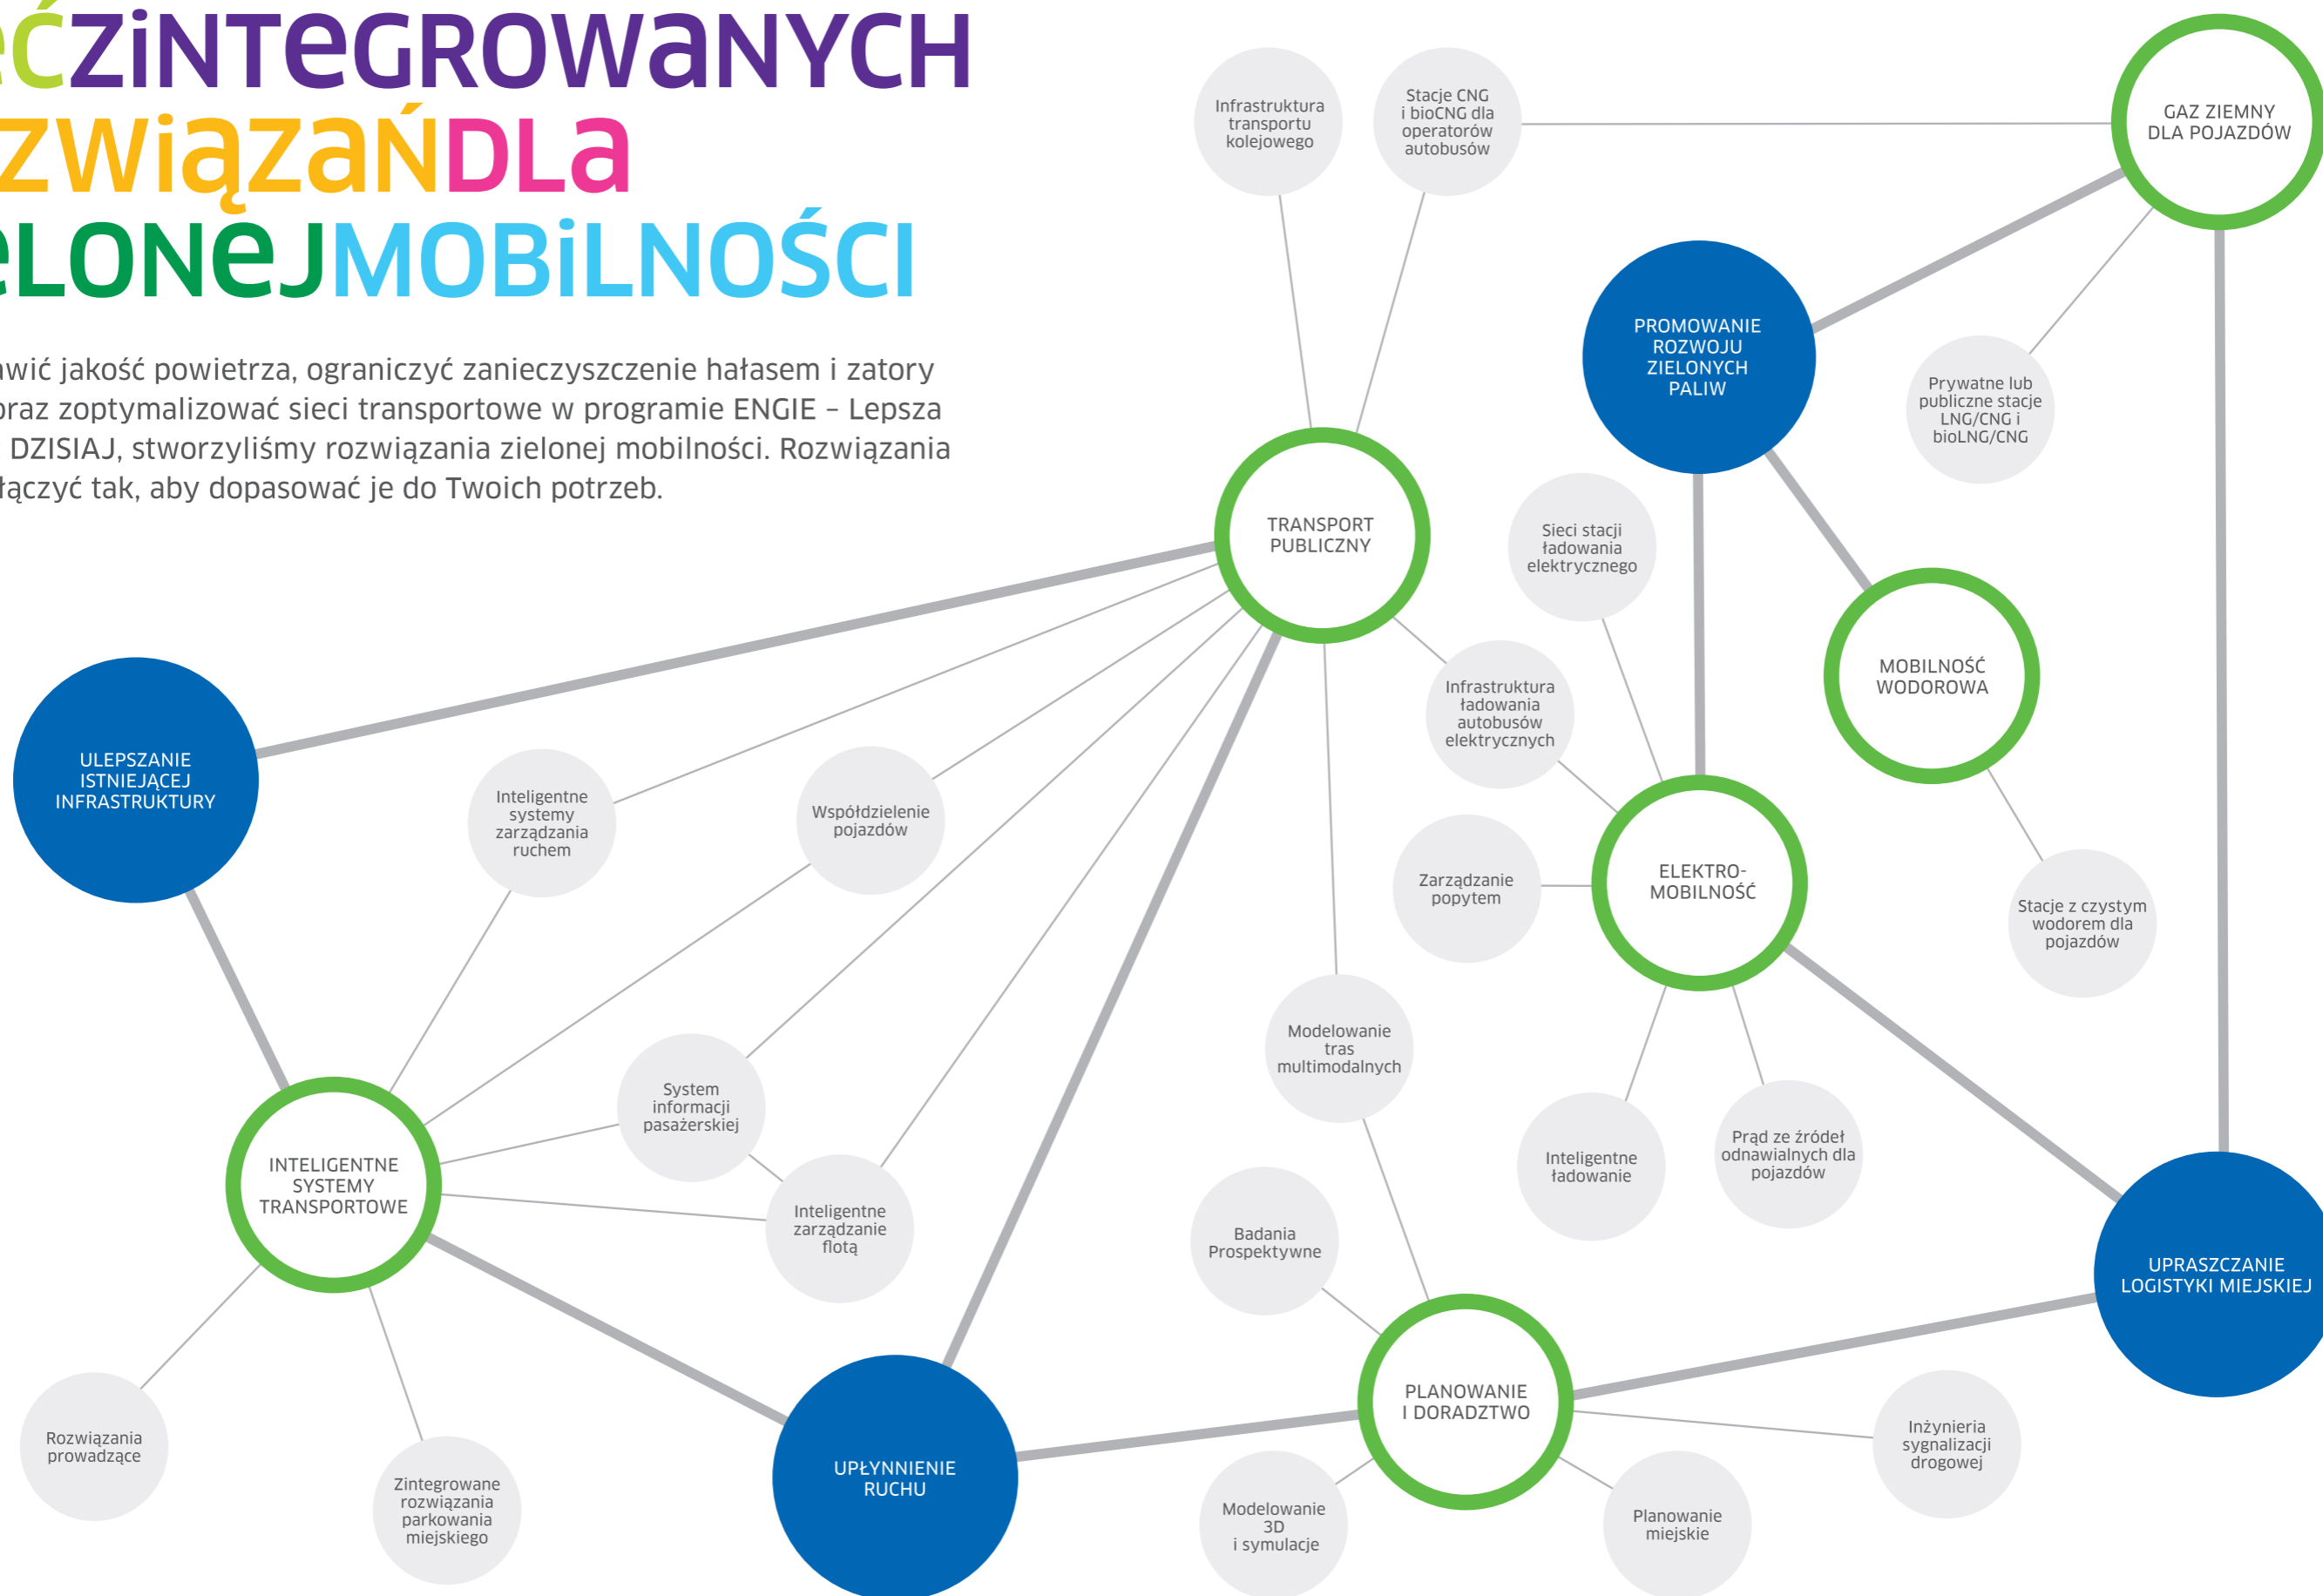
ĆZINTEGROWANYCH
ZWIĄZAŃDLA
LONEJMOBILNOŚCI

awić jakość powietrza, ograniczyć zanieczyszczenie hałasem i zatory oraz zoptymalizować sieci transportowe w programie ENGIE – Lepsza DZISIAJ, stworzyliśmy rozwiązania zielonej mobilności. Rozwiązania łączyć tak, aby dopasować je do Twoich potrzeb.

Infrastruktura transportu kolejowego

Stacje CNG i bioCNG dla operatorów autobusów

GAZ ZIEMNY DLA POJAZDÓW

PROMOWANIE ROZWOJU ZIELONYCH PALIW

Prywatne lub publiczne stacje LNG/CNG i bioLNG/CNG

TRANSPORT PUBLICZNY

Sieci stacji ładowania elektrycznego

MOBILNOŚĆ WODOROWA

Infrastruktura ładowania autobusów elektrycznych

ULEPSZANIE ISTNIEJĄCEJ INFRASTRUKTURY

Inteligentne systemy zarządzania ruchem

Współdzielenie pojazdów

Zarządzanie popytem

ELEKTRO-MOBILNOŚĆ

Stacje z czystym wodorem dla pojazdów

Modelowanie tras multimodalnych

System informacji pasażerskiej

Inteligentne ładowanie

Prąd ze źródeł odnawialnych dla pojazdów

INTELIGENTNE SYSTEMY TRANSPORTOWE

Inteligentne zarządzanie flotą

Badania Prospektywne

UPRASZCZANIE LOGISTYKI MIEJSKIEJ

PLANOWANIE I DORADZTWO

Inżynieria sygnalizacji drogowej

Rozwiązania prowadzące

Zintegrowane rozwiązania parkowania miejskiego

UPŁYNNIENIE RUCHU

Modelowanie 3D i symulacje

Planowanie miejskie